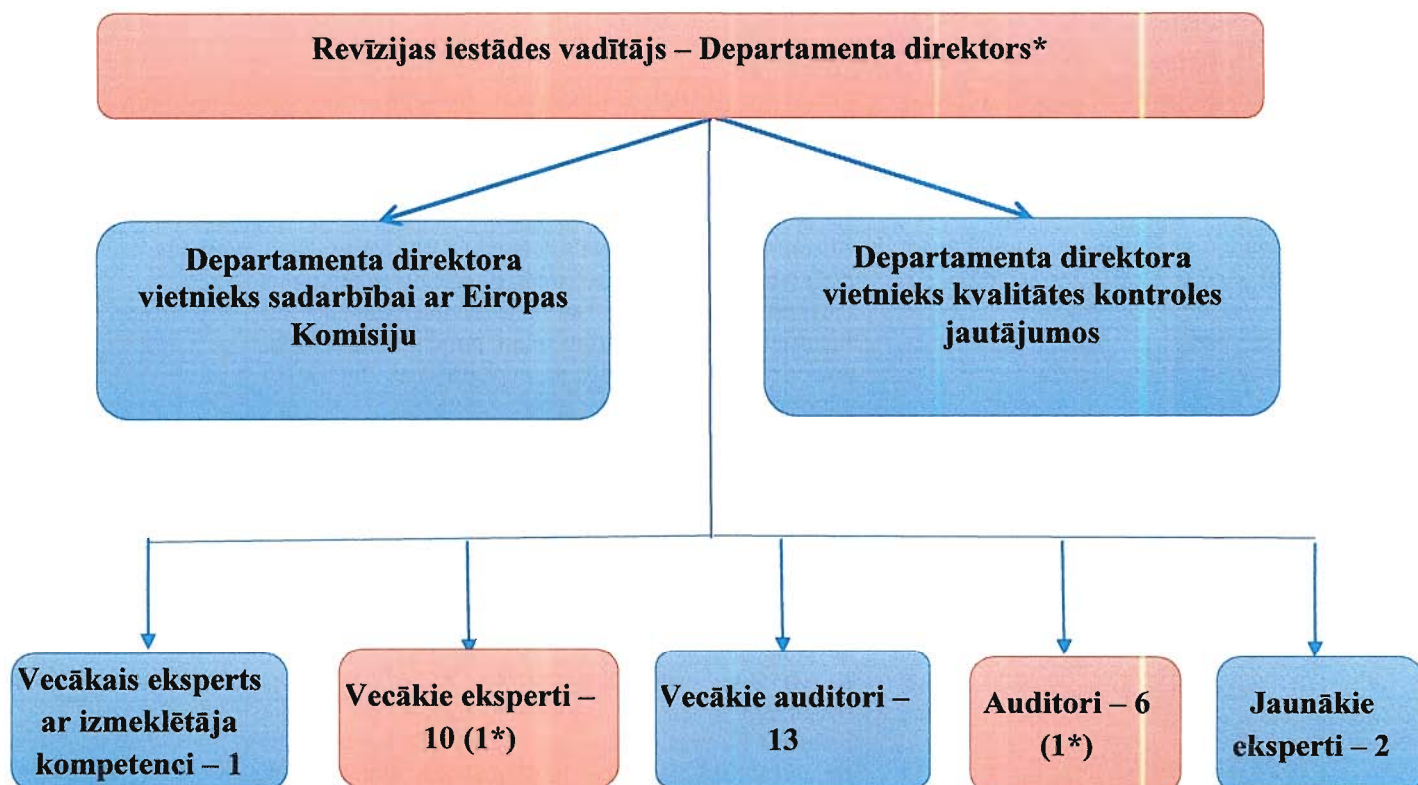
Revīzijas iestādes vadītājs – Departamenta direktors*

Departamenta direktora vietnieks sadarbībai ar Eiropas Komisiju

Departamenta direktora vietnieks kvalitātes kontroles jautājumos

Vecākais eksperts ar izmeklētāja kompetenci – 1

Vecākie eksperti – 10 (1*)

Vecākie auditori – 13

Auditori – 6 (1*)

Jaunākie eksperti – 2